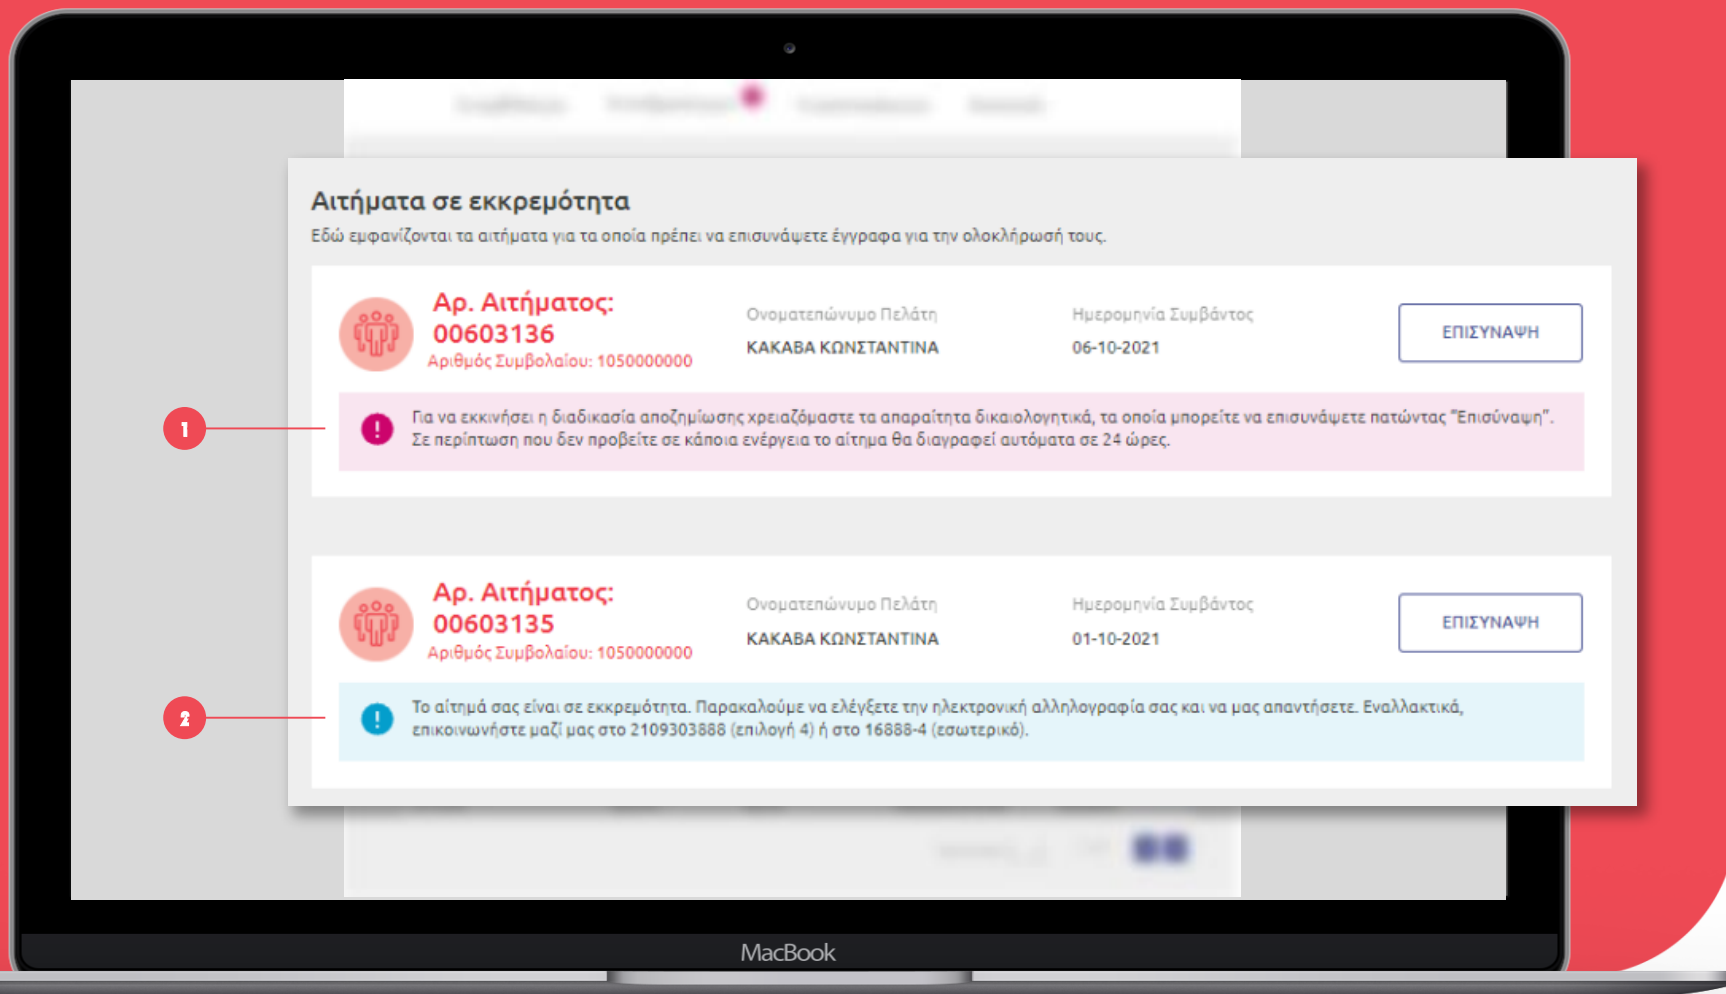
Αιτήματα σε εκκρεμότητα

Εδώ εμφανίζονται τα αιτήματα για τα οποία πρέπει να επισυνάψετε έγγραφα για την ολοκλήρωσή τους.

Αρ. Αιτήματος: 00603136

Αριθμός Συμβολαίου: 1050000000

Ονοματεπώνυμο Πελάτη

ΚΑΚΑΒΑ ΚΩΝΣΤΑΝΤΙΝΑ

Ημερομηνία Συμβάντος

06-10-2021

ΕΠΙΣΥΝΑΨΗ

1

Για να εκκινήσει η διαδικασία αποζημίωσης χρειαζόμαστε τα απαραίτητα δικαιολογητικά, τα οποία μπορείτε να επισυνάψετε πατώντας "Επισύναψη". Σε περίπτωση που δεν προβείτε σε κάποια ενέργεια το αίτημα θα διαγραφεί αυτόματα σε 24 ώρες.

Αρ. Αιτήματος: 00603135

Αριθμός Συμβολαίου: 1050000000

Ονοματεπώνυμο Πελάτη

ΚΑΚΑΒΑ ΚΩΝΣΤΑΝΤΙΝΑ

Ημερομηνία Συμβάντος

01-10-2021

ΕΠΙΣΥΝΑΨΗ

2

Το αίτημά σας είναι σε εκκρεμότητα. Παρακαλούμε να ελέγξετε την ηλεκτρονική αλληλογραφία σας και να μας απαντήσετε. Εναλλακτικά, επικοινωνήστε μαζί μας στο 2109303888 (επιλογή 4) ή στο 16888-4 (εσωτερικό).

MacBook